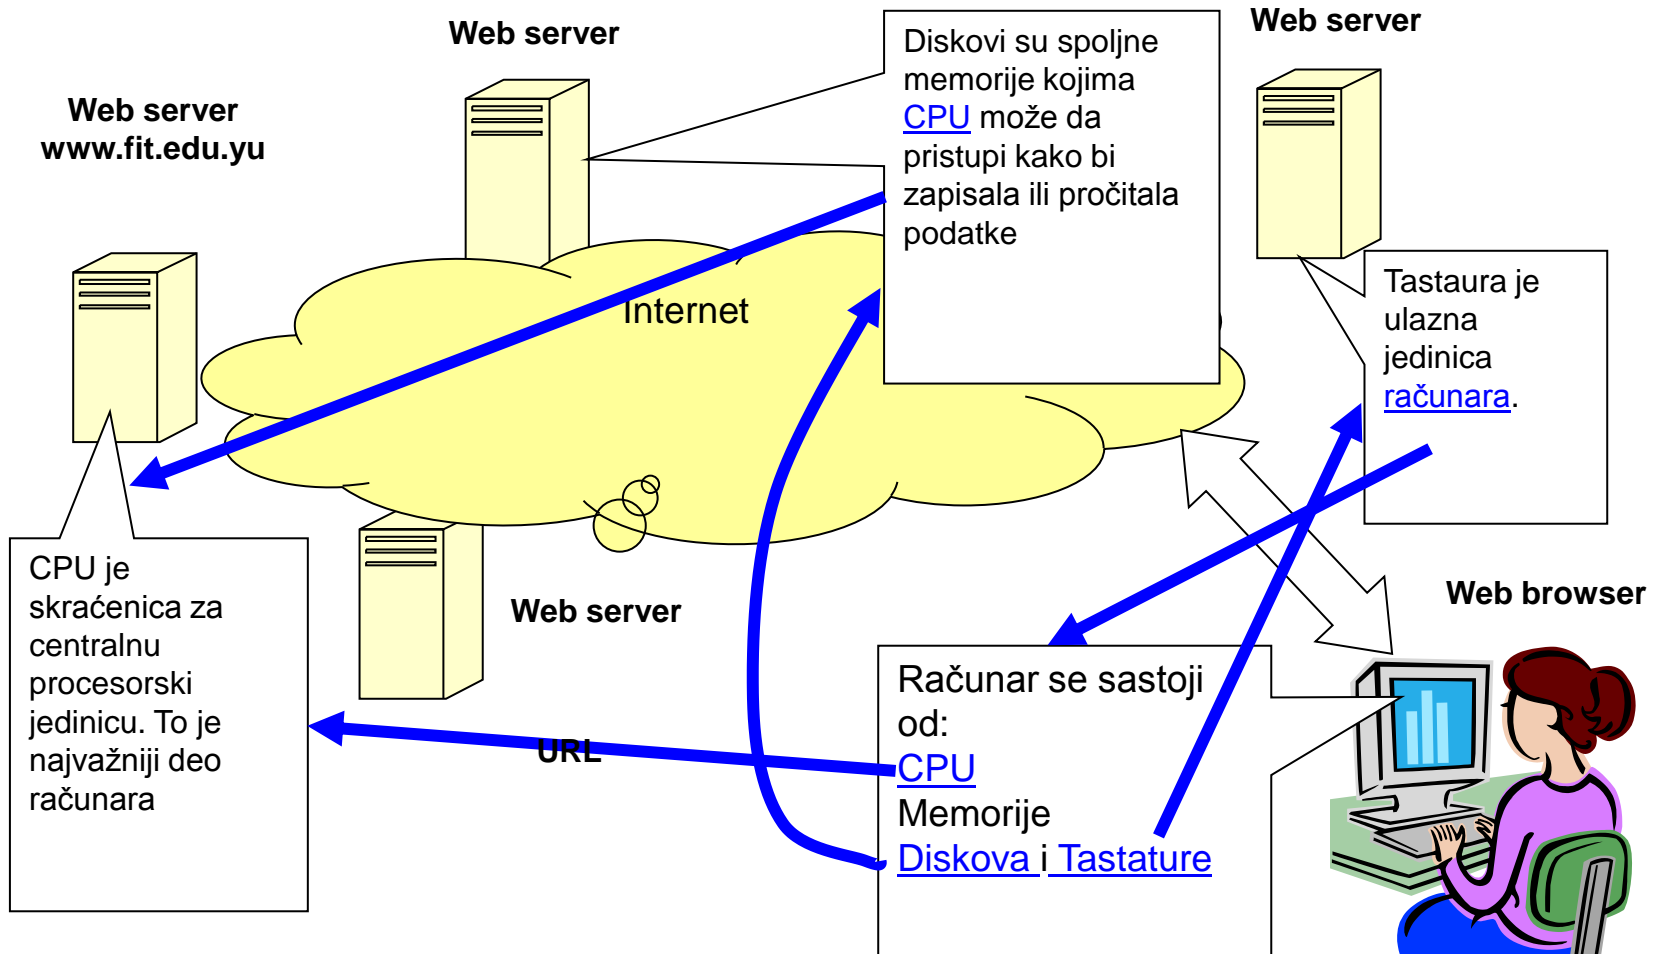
Web server

Web server
www.fit.edu.yu

Diskovi su spoljne memorije kojima CPU može da pristupi kako bi zapisala ili pročitala podatke

Web server

Internet

Tastaura je ulazna jedinica računara.

CPU je skraćenica za centralnu procesorski jedinicu. To je najvažniji deo računara

Web server

Web browser

URL

Računar se sastoji od:
CPU
Memorije
Diskova i Tastature